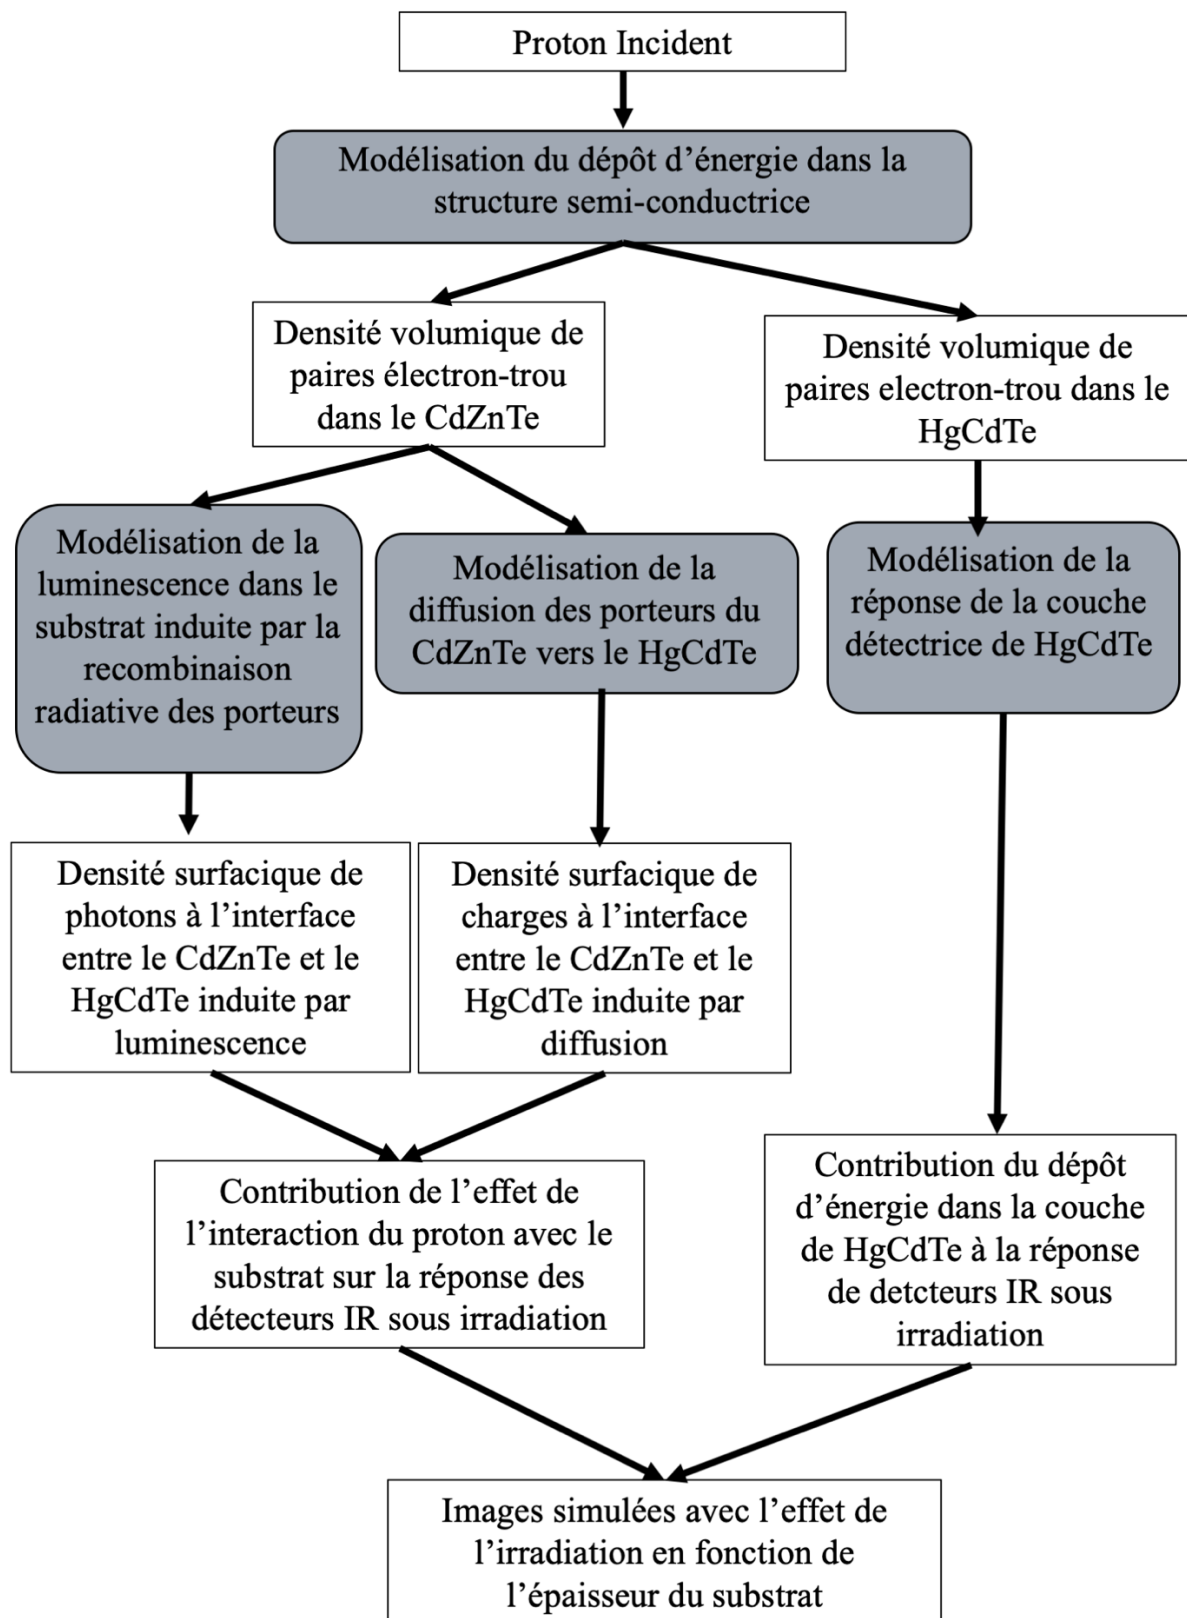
Proton Incident

Modélisation du dépôt d’énergie dans la structure semi-conductrice

Densité volumique de paires électron-trou dans le CdZnTe

Densité volumique de paires electron-trou dans le HgCdTe

Modélisation de la luminescence dans le substrat induite par la recombinaison radiative des porteurs

Modélisation de la diffusion des porteurs du CdZnTe vers le HgCdTe

Modélisation de la réponse de la couche détectrice de HgCdTe

Densité surfacique de photons à l’interface entre le CdZnTe et le HgCdTe induite par luminescence

Densité surfacique de charges à l’interface entre le CdZnTe et le HgCdTe induite par diffusion

Contribution de l’effet de l’interaction du proton avec le substrat sur la réponse des détecteurs IR sous irradiation

Contribution du dépôt d’énergie dans la couche de HgCdTe à la réponse de detcteurs IR sous irradiation

Images simulées avec l’effet de l’irradiation en fonction de l’épaisseur du substrat